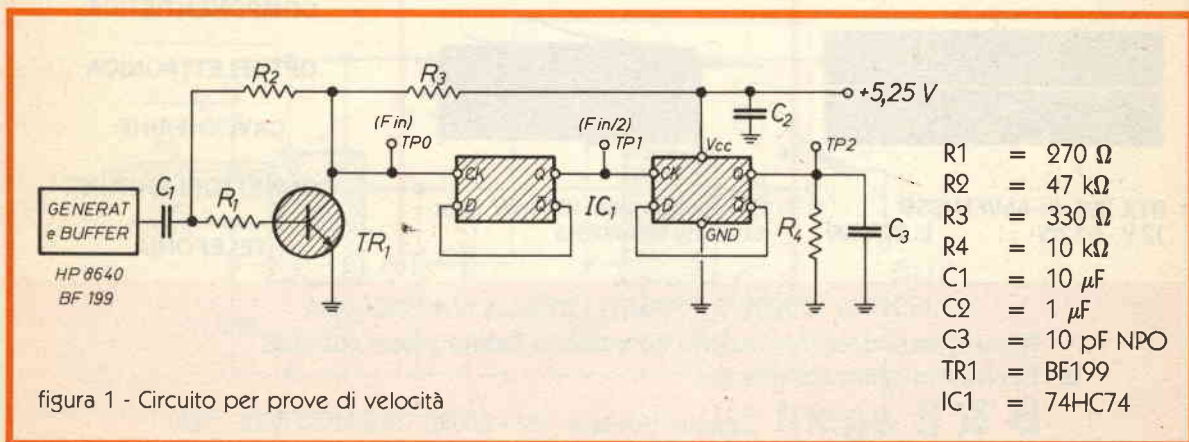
$R_2$ $R_3$ +5,25 V

$C_2$

(F in) TP0 (F in/2) TP1 Vcc TP2

CK Q D $\bar{Q}$ $IC_1$ CK Q D $\bar{Q}$ GND

GENERAT e BUFFER $C_1$ $R_1$ $TR_1$ $R_4$ $C_3$

HP 8640
BF 199

R1 = 270 Ω
R2 = 47 kΩ
R3 = 330 Ω
R4 = 10 kΩ
C1 = 10 μF
C2 = 1 μF
C3 = 10 pF NPO
TR1 = BF199
IC1 = 74HC74

figura 1 - Circuito per prove di velocità